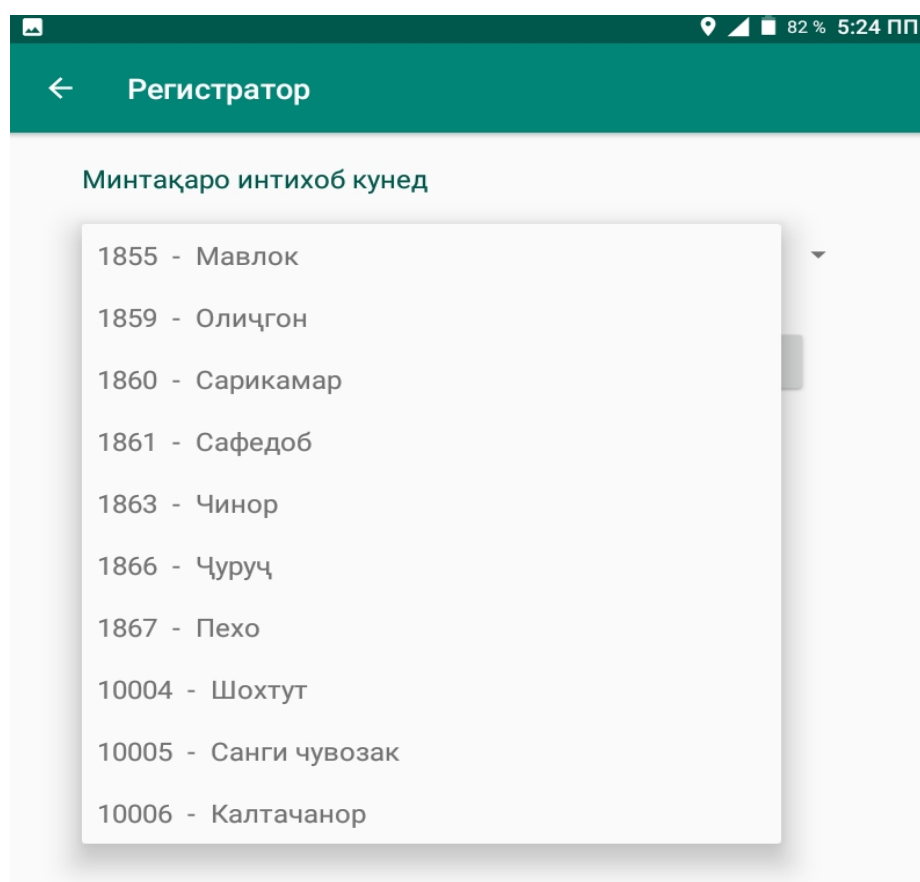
82 % 5:24 ПП

Регистратор

Минтақаро интихоб кунед

1855 - Мавлок

1859 - Олиҷгон

1860 - Сарикамар

1861 - Сафедоб

1863 - Чинор

1866 - Ҷуруҷ

1867 - Пехо

10004 - Шохтут

10005 - Санги чувозак

10006 - Калтачанор